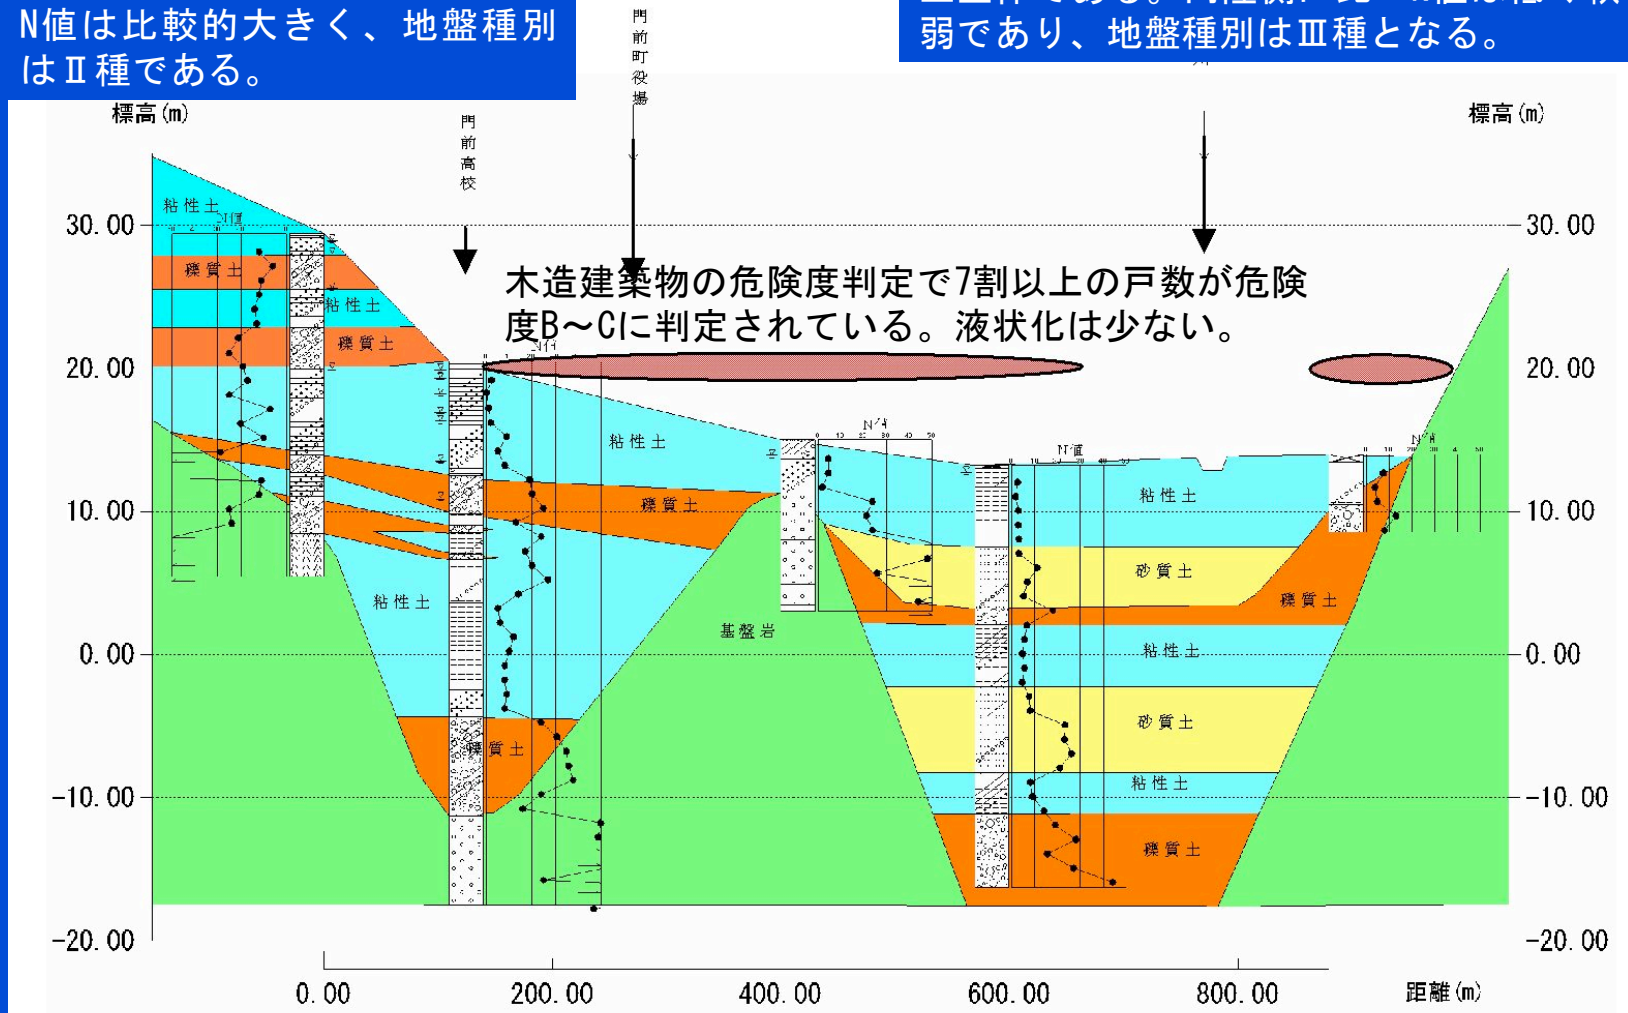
N値は比較的大きく、地盤種別はⅡ種である。

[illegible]弱であり、地盤種別はⅢ種となる。

門前町役場

門前高校

標高(m)

標高(m)

木造建築物の危険度判定で7割以上の戸数が危険度B～Cに判定されている。液状化は少ない。

粘性土
礫質土
粘性土
礫質土
粘性土
礫質土
粘性土
礫質土
基盤岩
粘性土
砂質土
礫質土
粘性土
砂質土
粘性土
礫質土

N値

30.00
20.00
10.00
0.00
-10.00
-20.00

30.00
20.00
10.00
0.00
-10.00
-20.00

0.00
200.00
400.00
600.00
800.00
距離(m)